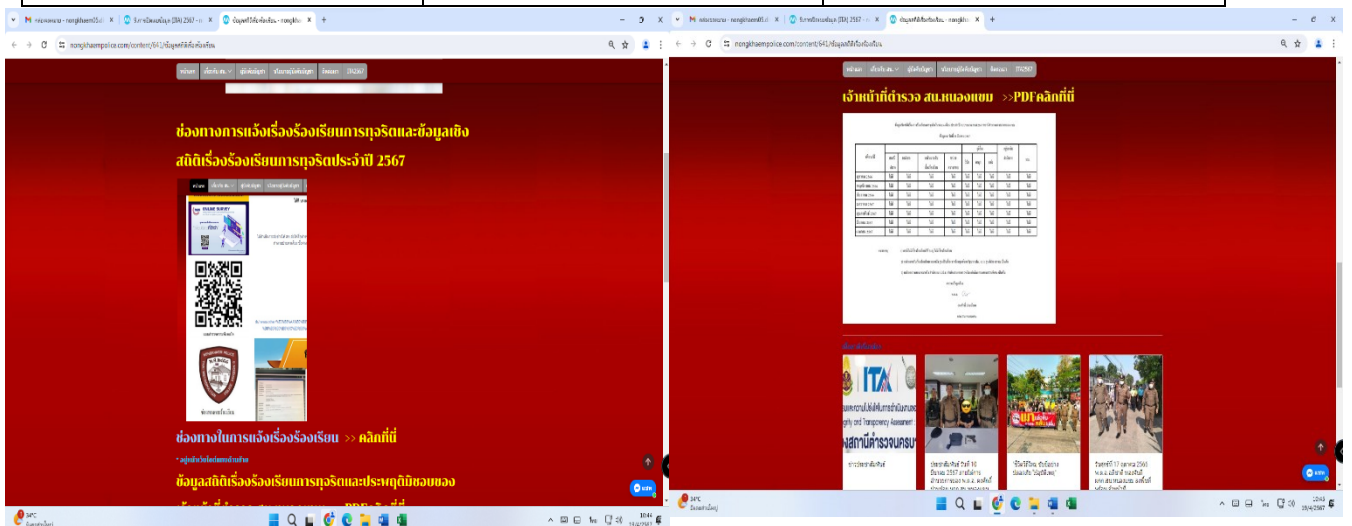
nongkhaempolice.com/content/641/ข้อมูลสถิติเรื่องร้องเรียน

หน้าแรก | เกี่ยวกับ สภ. | ผู้บังคับบัญชา | ข่าวสารประชาสัมพันธ์ | ติดต่อเรา | ITA2567

ช่องทางการแจ้งเรื่องร้องเรียนการทุจริตและข้อมูลเชิงสถิติเรื่องร้องเรียนการทุจริตประจำปี 2567

ช่องทางในการแจ้งเรื่องร้องเรียน >> คลิกที่นี่

ข้อมูลสถิติเรื่องร้องเรียนการทุจริตและประพฤติมิชอบของ

เจ้าหน้าที่ตำรวจ สน.หนองแขม >>PDFคลิกที่นี่

ข่าวประชาสัมพันธ์

ITA

Integrity and Transparency Assessment

สถานีตำรวจนครบาล

แชท

34°C

10:44 19/4/2567

10:43 19/4/2567